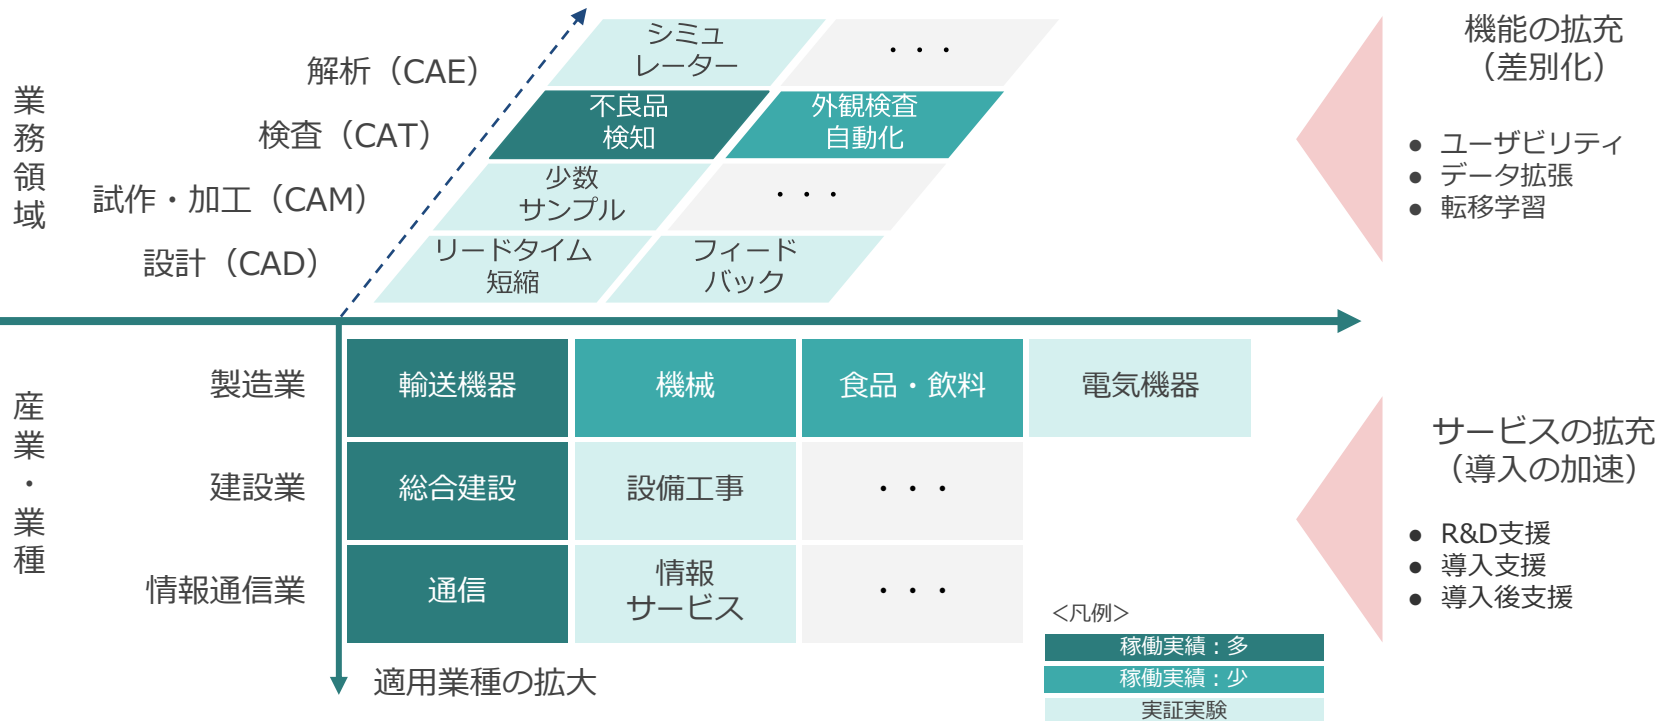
業務領域

解析（CAE）
検査（CAT）
試作・加工（CAM）
設計（CAD）

シミュレーター
・・・
不良品検知
外観検査自動化
少数サンプル
・・・
リードタイム短縮
フィードバック

機能の拡充（差別化）

● ユーザビリティ
● データ拡張
● 転移学習

産業・業種

製造業
建設業
情報通信業

| 輸送機器 | 機械 | 食品・飲料 | 電気機器 |
|---|---|---|---|
| 総合建設 | 設備工事 | ・・・ | |
| 通信 | 情報サービス | ・・・ | |

適用業種の拡大

サービスの拡充（導入の加速）

● R&D支援
● 導入支援
● 導入後支援

<凡例>
稼働実績：多
稼働実績：少
実証実験